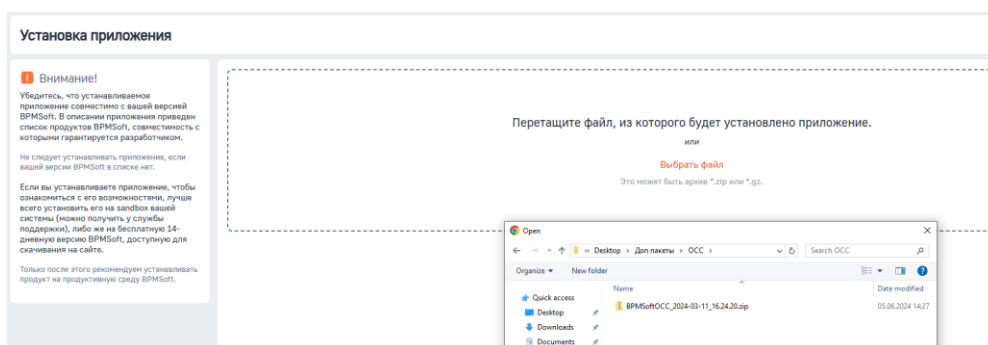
Установка приложения

! Внимание!

Убедитесь, что устанавливаемое приложение совместимо с вашей версией BPMSoft. В описании приложения приведен список продуктов BPMSoft, совместимость с которыми гарантируется разработчиком.

Не следует устанавливать приложение, если вашей версии BPMSoft в списке нет.

Если вы устанавливаете приложение, чтобы ознакомиться с его возможностями, лучше всего установить его на sandbox вашей системы (можно получить у службы поддержки), либо же на бесплатную 14-дневную версию BPMSoft, доступную для скачивания на сайте.

Только после этого рекомендуем устанавливать продукт на продуктивную среду BPMSoft.

Перетащите файл, из которого будет установлено приложение.

или

Выбрать файл

Это может быть архив *.zip или *.gz.

Open

« Desktop › Доп пакеты › OCC ›

Search OCC

Organize ▾ New folder

Name

Date modified

Quick access

Desktop

Downloads

Documents

BPMSoftOCC_2024-03-11_16.24.20.zip

05.06.2024 14:27